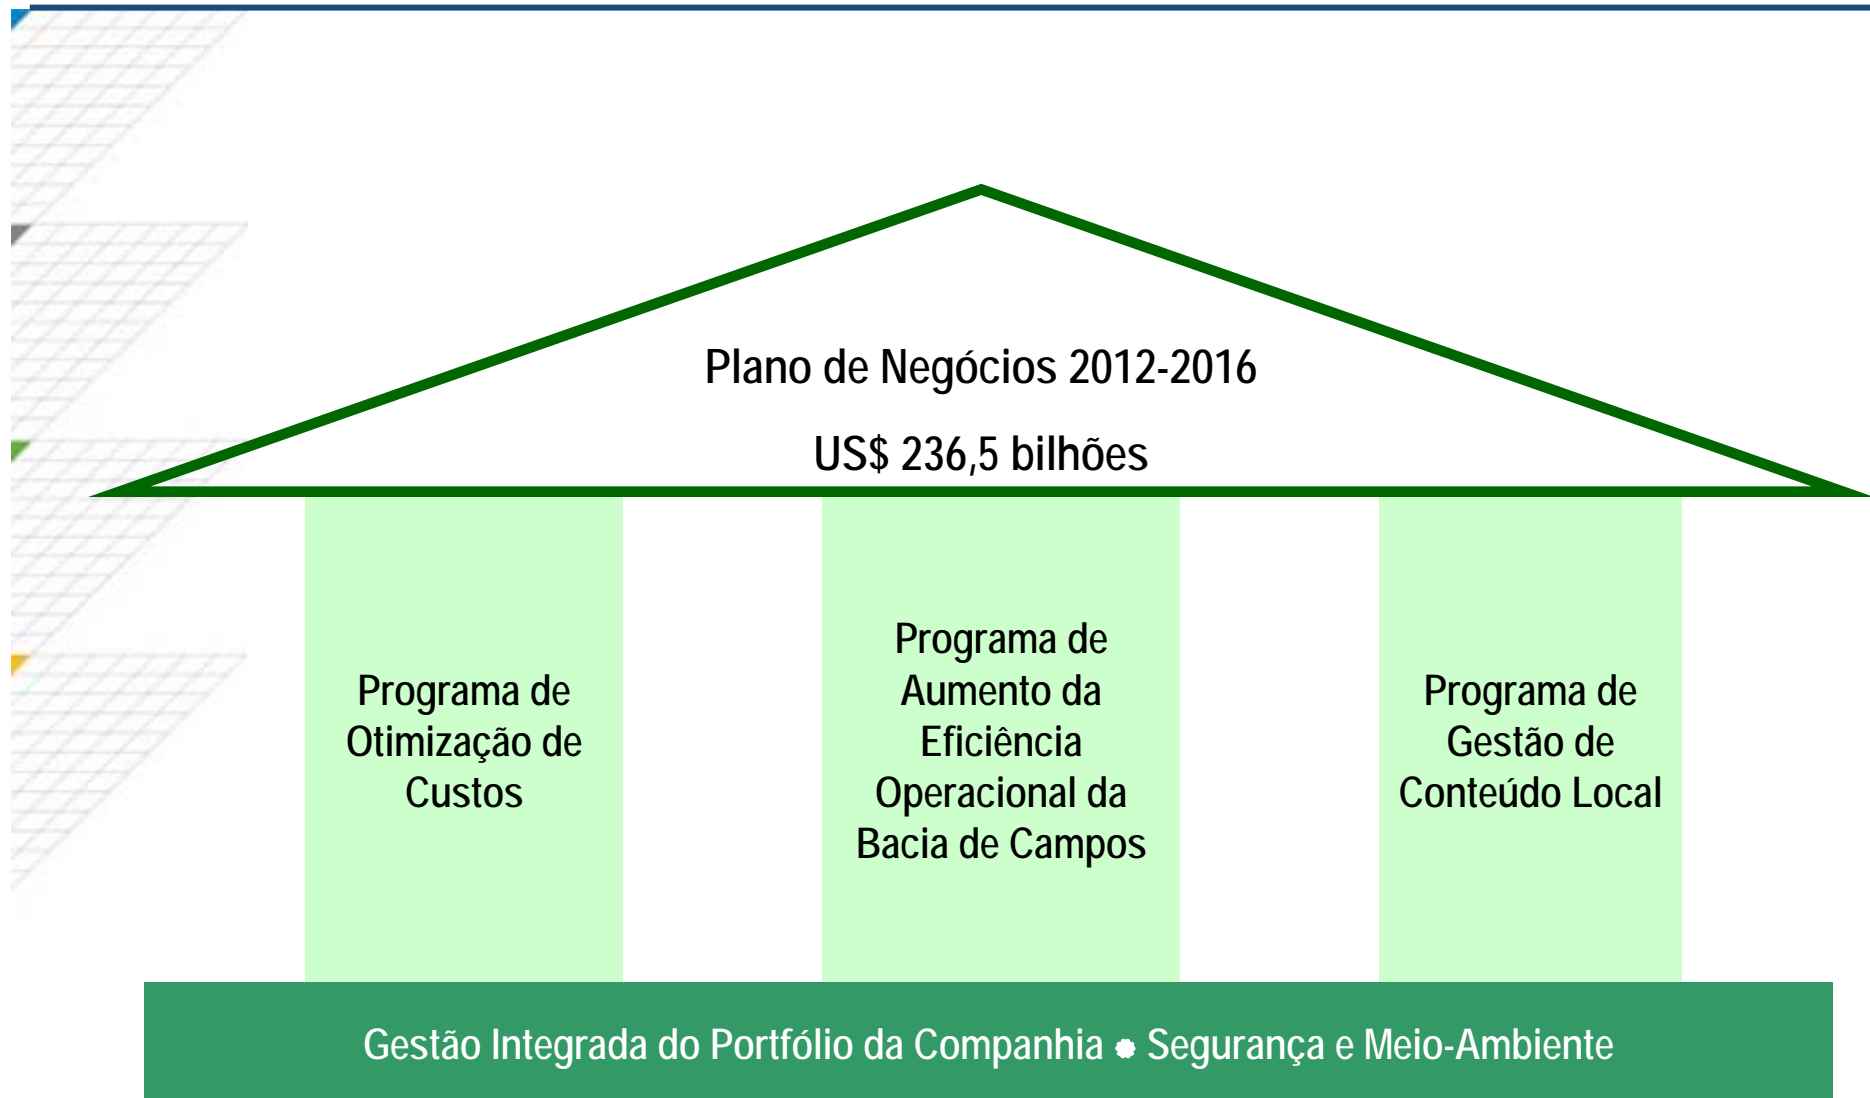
Plano de Negócios 2012-2016

US$ 236,5 bilhões

Programa de Otimização de Custos

Programa de Aumento da Eficiência Operacional da Bacia de Campos

Programa de Gestão de Conteúdo Local

Gestão Integrada do Portfólio da Companhia • Segurança e Meio-Ambiente